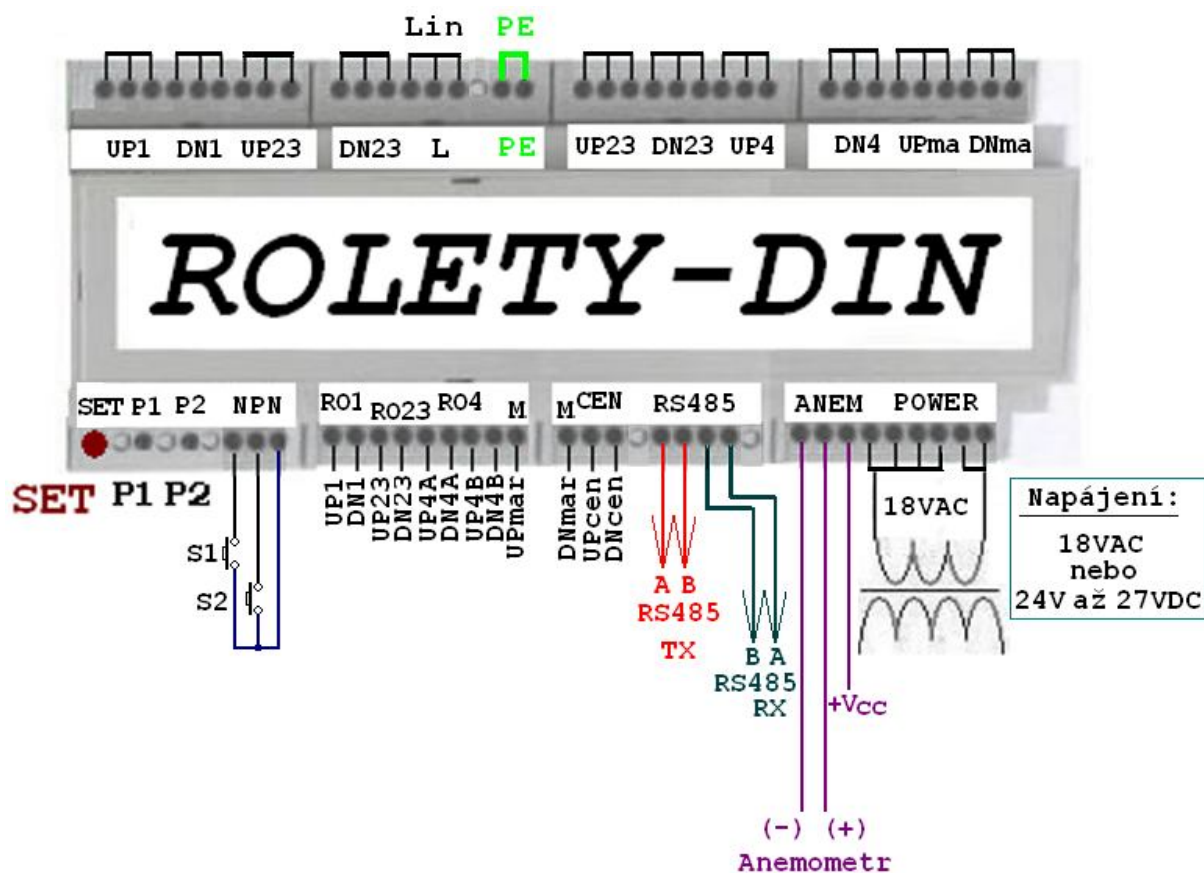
Lin PE

UP1 DN1 UP23 DN23 L PE UP23 DN23 UP4 DN4 UPma DNma

ROLETY-DIN

SET P1 P2 NPN RO1 RO23 RO4 M M CEN RS485 ANEM POWER

SET P1 P2

S1
S2

UP1 DN1 UP23 DN23 UP4A DN4A UP4B DN4B UPmar

DNmar UPcen DNcen

A B
RS485
TX

B A
RS485
RX

+Vcc

18VAC

Napájení:
18VAC
nebo
24V až 27VDC

(-) (+)
Anemometr